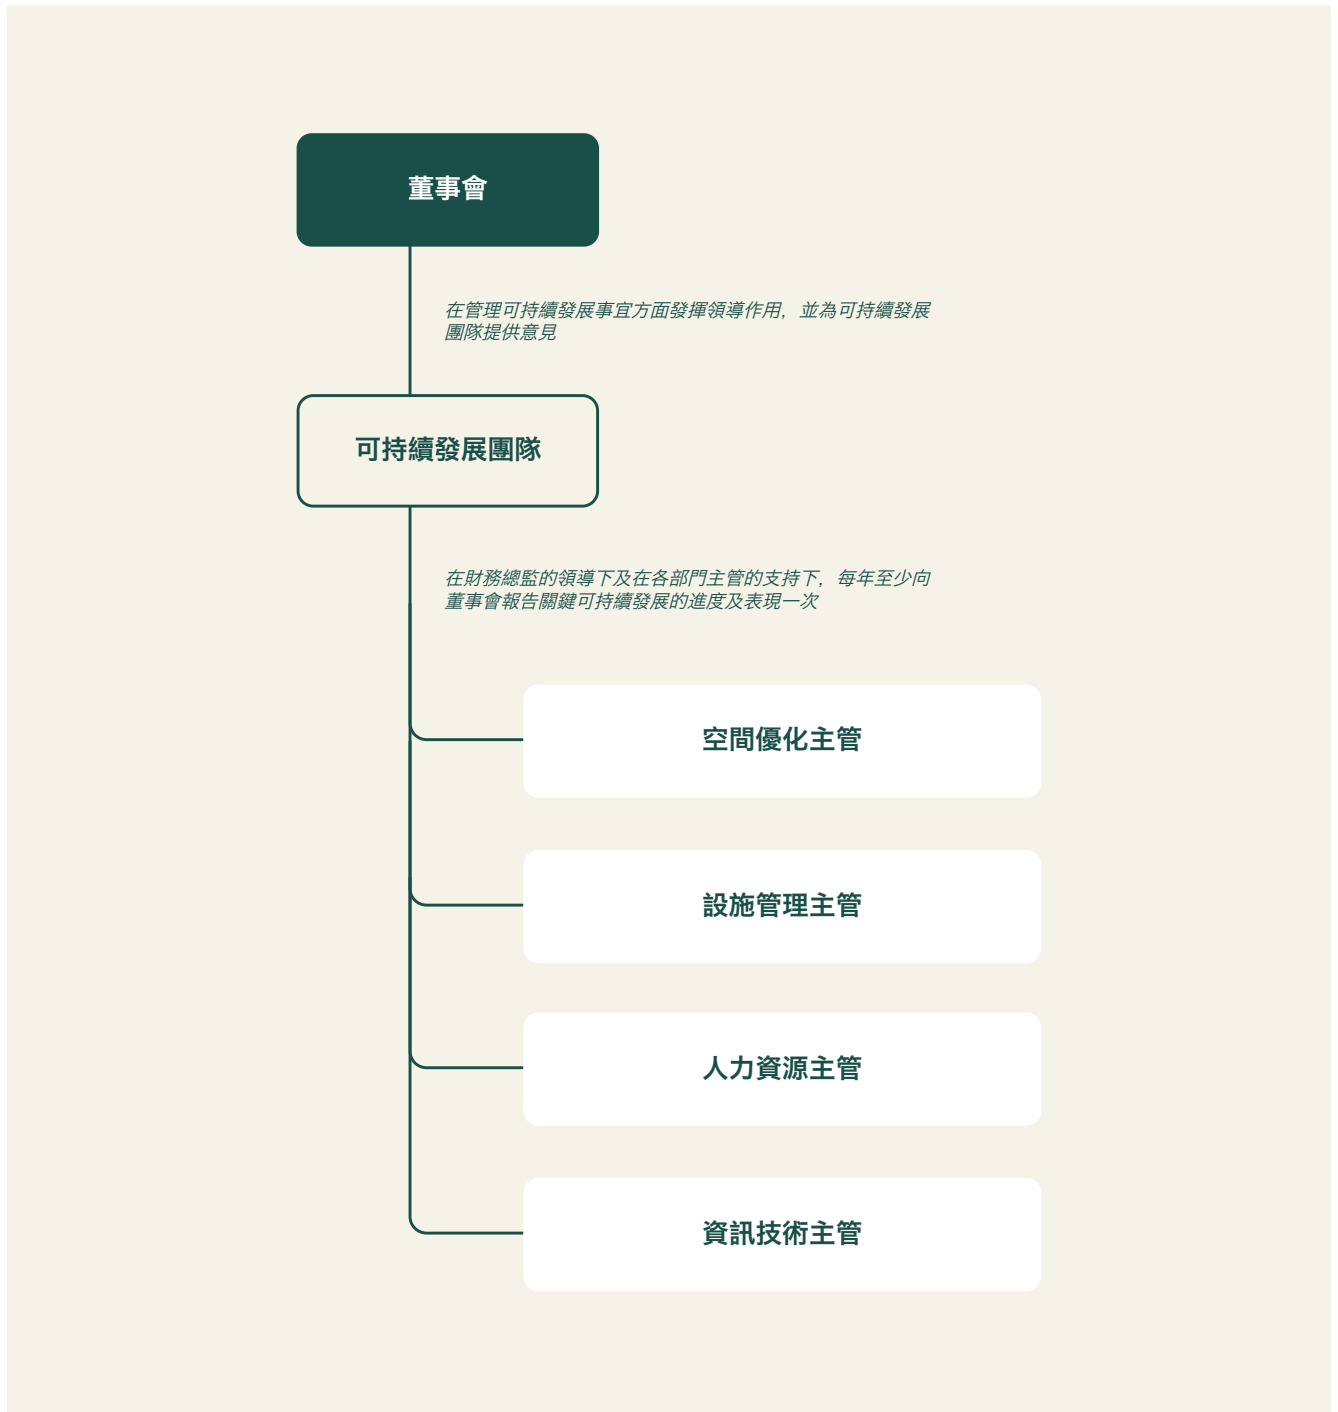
董事會

在管理可持續發展事宜方面發揮領導作用，並為可持續發展團隊提供意見

可持續發展團隊

在財務總監的領導下及在各部門主管的支持下，每年至少向董事會報告關鍵可持續發展的進度及表現一次

空間優化主管

設施管理主管

人力資源主管

資訊技術主管